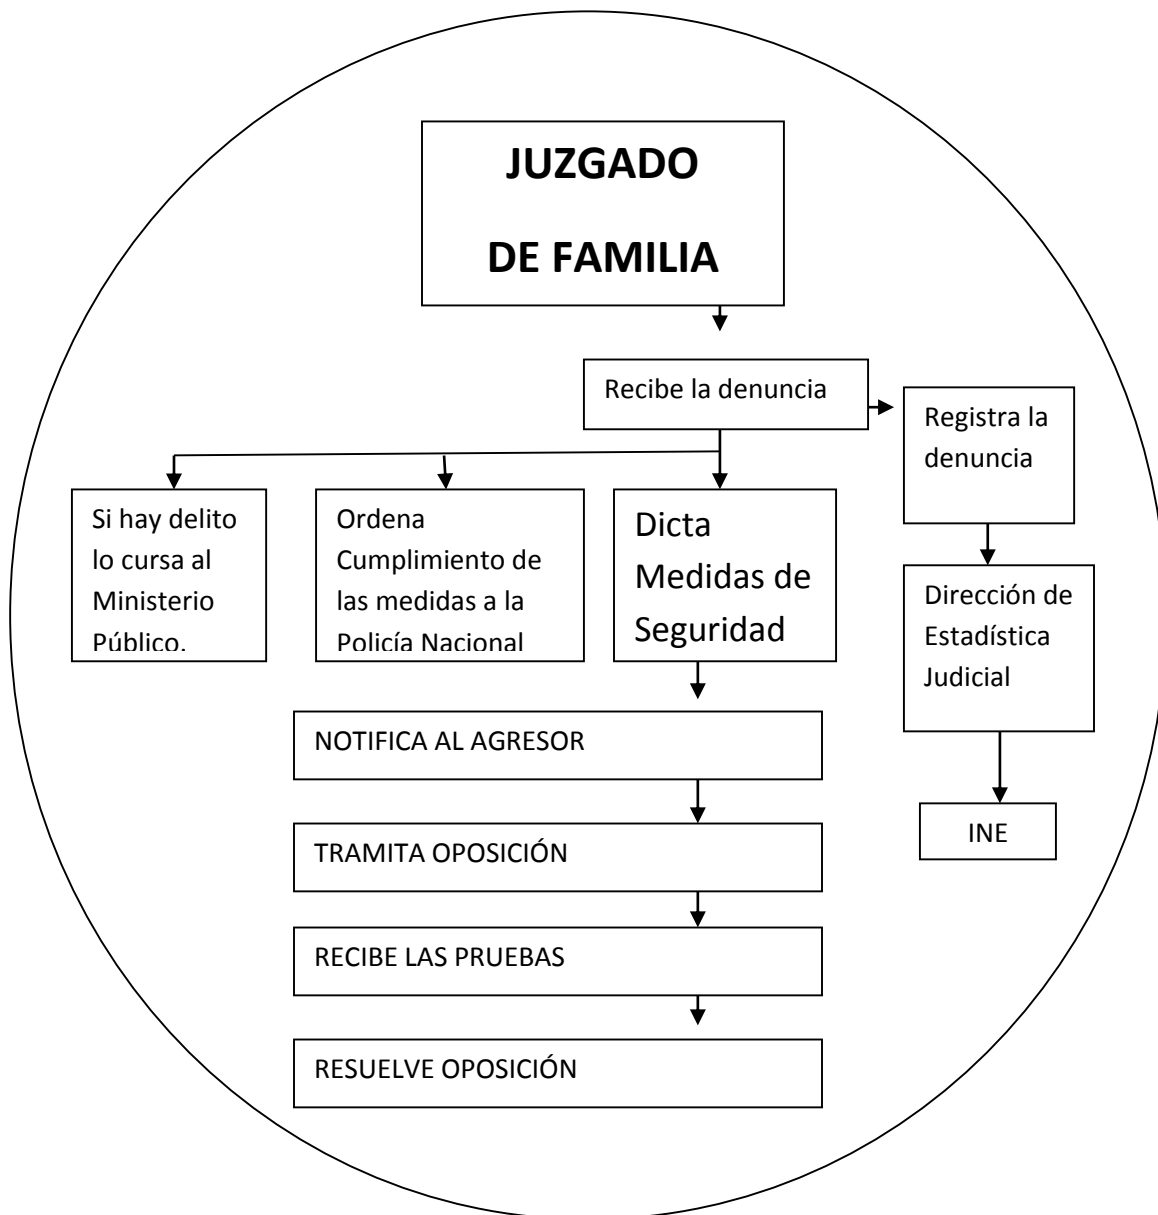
JUZGADO

DE FAMILIA

Recibe la denuncia

Registra la denuncia

Si hay delito lo cursa al Ministerio Público.

Ordena Cumplimiento de las medidas a la Policía Nacional

Dicta Medidas de Seguridad

Dirección de Estadística Judicial

NOTIFICA AL AGRESOR

INE

TRAMITA OPOSICIÓN

RECIBE LAS PRUEBAS

RESUELVE OPOSICIÓN